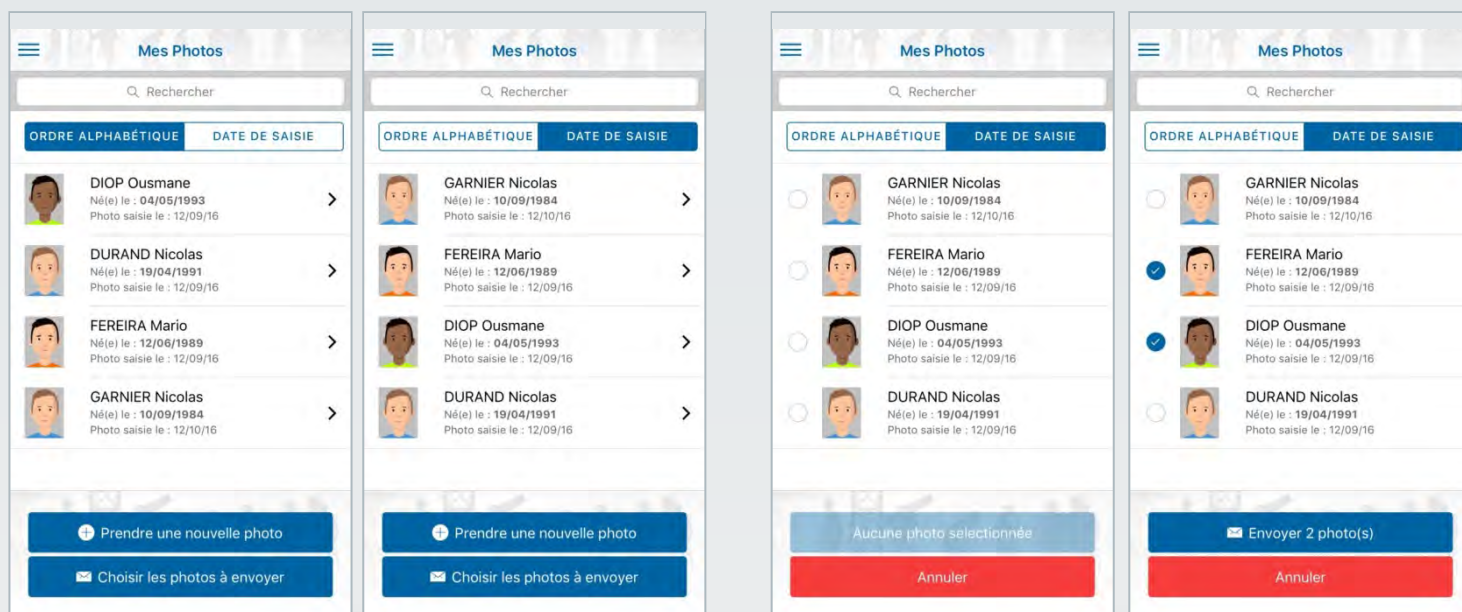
Mes Photos

Rechercher

ORDRE ALPHABÉTIQUE | DATE DE SAISIE

DIOP Ousmane
Né(e) le : 04/05/1993
Photo saisie le : 12/09/16

DURAND Nicolas
Né(e) le : 19/04/1991
Photo saisie le : 12/09/16

FEREIRA Mario
Né(e) le : 12/06/1989
Photo saisie le : 12/09/16

GARNIER Nicolas
Né(e) le : 10/09/1984
Photo saisie le : 12/10/16

Prendre une nouvelle photo

Choisir les photos à envoyer

Mes Photos

Rechercher

ORDRE ALPHABÉTIQUE | DATE DE SAISIE

GARNIER Nicolas
Né(e) le : 10/09/1984
Photo saisie le : 12/10/16

FEREIRA Mario
Né(e) le : 12/06/1989
Photo saisie le : 12/09/16

DIOP Ousmane
Né(e) le : 04/05/1993
Photo saisie le : 12/09/16

DURAND Nicolas
Né(e) le : 19/04/1991
Photo saisie le : 12/09/16

Prendre une nouvelle photo

Choisir les photos à envoyer

Mes Photos

Rechercher

ORDRE ALPHABÉTIQUE | DATE DE SAISIE

GARNIER Nicolas
Né(e) le : 10/09/1984
Photo saisie le : 12/10/16

FEREIRA Mario
Né(e) le : 12/06/1989
Photo saisie le : 12/09/16

DIOP Ousmane
Né(e) le : 04/05/1993
Photo saisie le : 12/09/16

DURAND Nicolas
Né(e) le : 19/04/1991
Photo saisie le : 12/09/16

Aucune photo selectionnée

Annuler

Mes Photos

Rechercher

ORDRE ALPHABÉTIQUE | DATE DE SAISIE

GARNIER Nicolas
Né(e) le : 10/09/1984
Photo saisie le : 12/10/16

FEREIRA Mario
Né(e) le : 12/06/1989
Photo saisie le : 12/09/16

DIOP Ousmane
Né(e) le : 04/05/1993
Photo saisie le : 12/09/16

DURAND Nicolas
Né(e) le : 19/04/1991
Photo saisie le : 12/09/16

Envoyer 2 photo(s)

Annuler